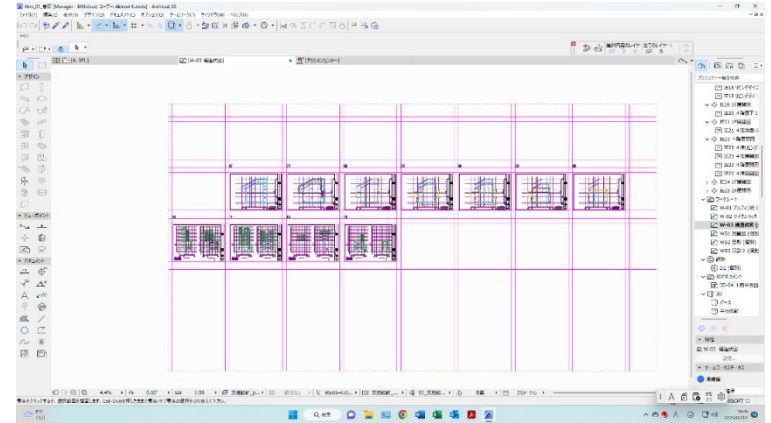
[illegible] - Archicad 26

ファイル(F) 編集(E) 表示(V) デザイン(D) ドキュメント(C) オプション(O) チームワーク(T) ウィンドウ(W) ヘルプ(H)

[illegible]

W-03 構造詳細

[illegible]

デザイン

ドキュメント

その他

プロジェクト一覧

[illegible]

ワークシート

W-01 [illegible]

W-02 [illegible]

W-03 構造詳細

W-04 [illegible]

W-05 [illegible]

W-06 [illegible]

詳細

レイアウト

3D

パース

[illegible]

W-03 構造詳細

設定...

チームワーク

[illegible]

検索

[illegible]